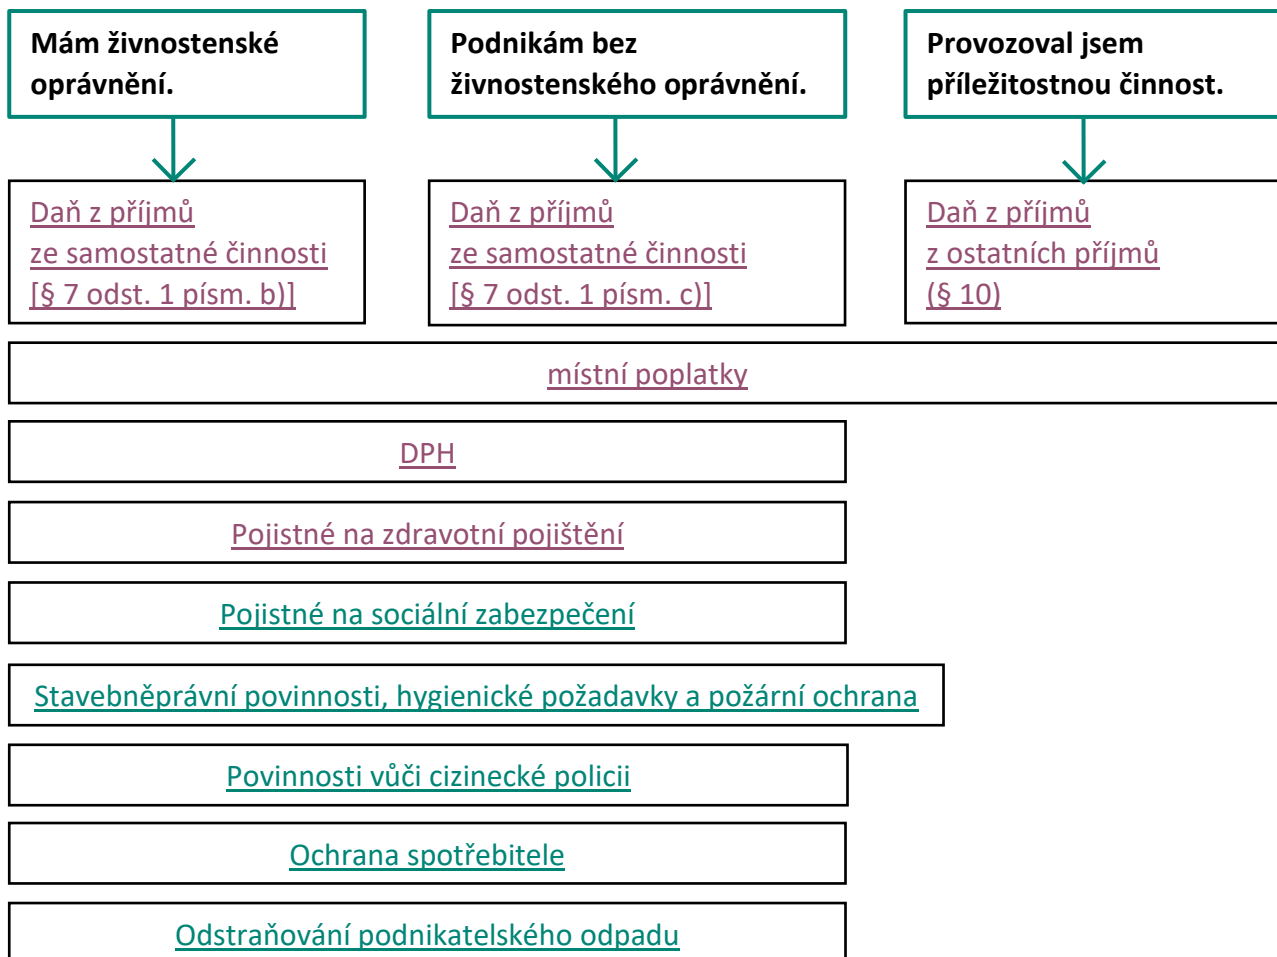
Mám živnostenské oprávnění.

Podnikám bez živnostenského oprávnění.

Provozoval jsem příležitostnou činnost.

Daň z příjmů ze samostatné činnosti [§ 7 odst. 1 písm. b)]

Daň z příjmů ze samostatné činnosti [§ 7 odst. 1 písm. c)]

Daň z příjmů z ostatních příjmů (§ 10)

místní poplatky

DPH

Pojistné na zdravotní pojištění

Pojistné na sociální zabezpečení

Stavebněprávní povinnosti, hygienické požadavky a požární ochrana

Povinnosti vůči cizinecké policii

Ochrana spotřebitele

Odstraňování podnikatelského odpadu